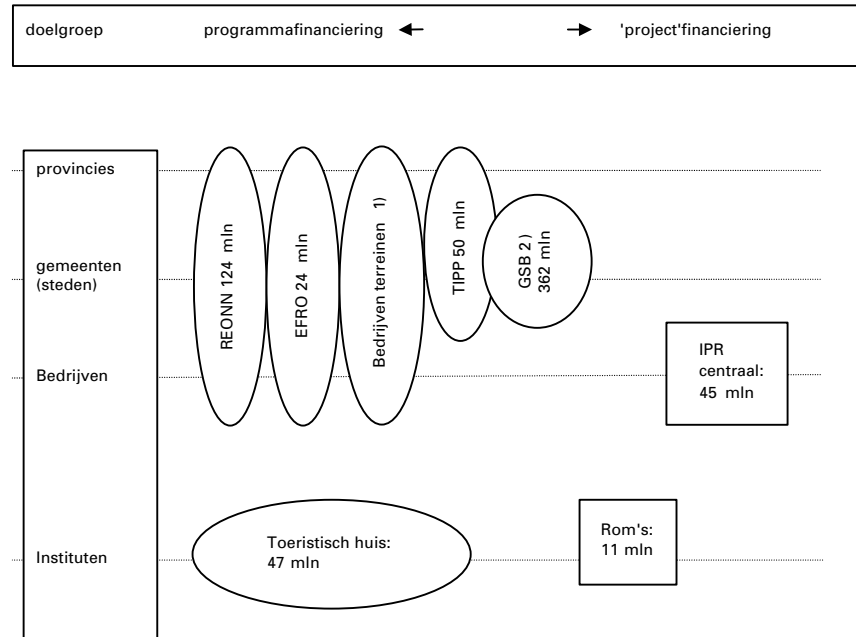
doelgroep programmafinanciering ← → 'project'financiering

provincies

gemeenten (steden)

Bedrijven

Instituten

REONN 124 mln

EFRO 24 mln

Bedrijven terreinen 1)

TIPP 50 mln

GSB 2) 362 mln

IPR centraal: 45 mln

Toeristisch huis: 47 mln

Rom's: 11 mln